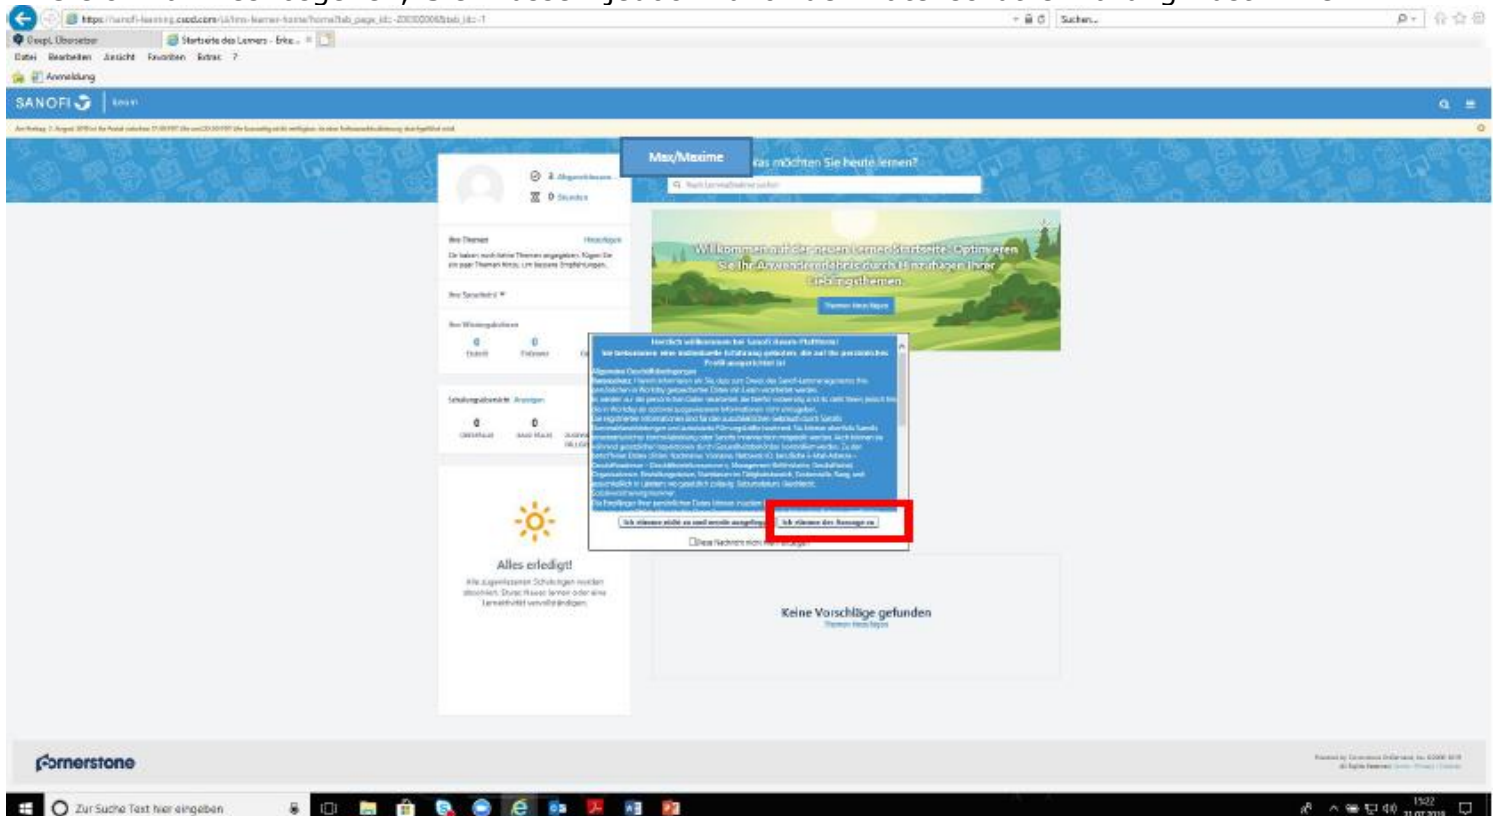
https://sanofi-learning.csod.com/ui/lms-learner-home/home?tab_page_id=-200300006&tab_id=-1
Suchen...
Doppl. Übersetzer
Startseite des Lerners - Erke...
Datei Bearbeiten Ansicht Favoriten Extras ?
Anmeldung
SANOFI
Max/Maxime
Was möchten Sie heute lernen?
2 Abgeschlossen
0 Stunden
Ihre Themen Hinzufügen
Sie haben noch keine Themen angegeben. Fügen Sie ein paar Themen hinzu, um bessere Empfehlungen...
Ihre Sprache(n)
Ihre Wissensgalaxien
0
0
Schulungsübersicht Anzeigen
0
0
Willkommen auf der neuen Lerner-Startseite. Optimieren Sie Ihr Anwendererlebnis durch Hinzufügen Ihrer Lieblingsthemen.
Themen hinzufügen
Herzlich willkommen bei Sanofi iLearn-Plattform!
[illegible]
Ich stimme nicht zu und werde ausgeloggt
Ich stimme der Nutzung zu
Diese Nachricht nicht mehr anzeigen
Alles erledigt!
Alle zugewiesenen Schulungen wurden abgeschlossen. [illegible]
Keine Vorschläge gefunden
Themen hinzufügen
Cornerstone
Zur Suche Text hier eingeben
15:22
31.07.2018